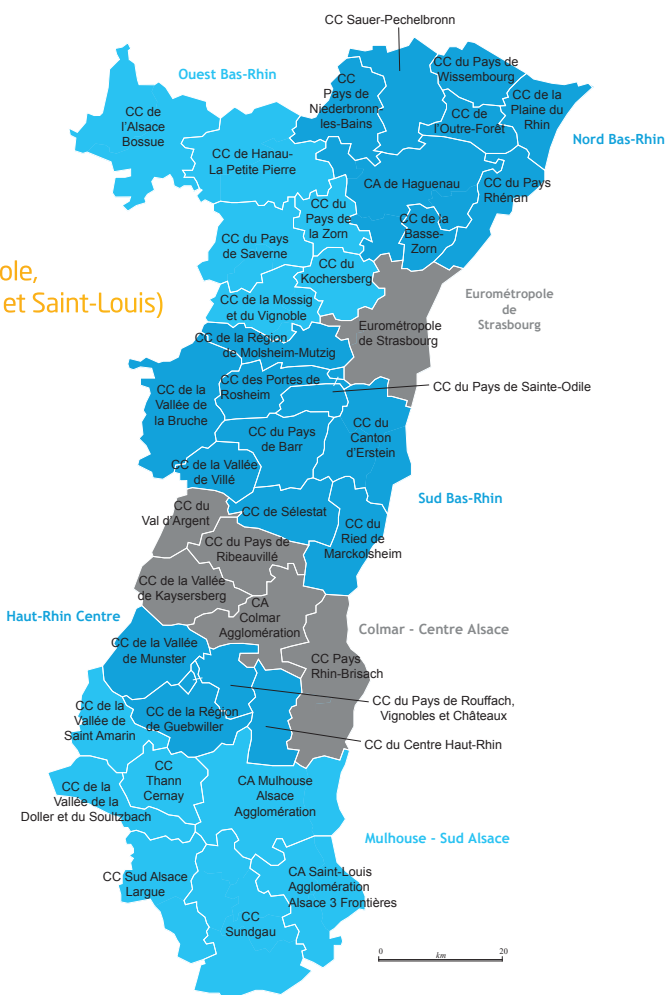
CC Sauer-Pechelbronn

Ouest Bas-Rhin

CC du Pays de Wissembourg

CC Pays de Niederbronn-les-Bains

CC de la Plaine du Rhin

CC de l'Alsace Bossue

CC de l'Outre-Forêt

Nord Bas-Rhin

CC de Hanau-La Petite Pierre

CA de Haguenau

CC du Pays Rhénan

CC du Pays de la Zorn

CC de la Basse-Zorn

ole,

et Saint-Louis)

CC du Pays de Saverne

CC du Kochersberg

Eurométropole de Strasbourg

CC de la Mossig et du Vignoble

Eurométropole de Strasbourg

CC de la Région de Molsheim-Mutzig

CC de la Vallée de la Bruche

CC des Portes de Rosheim

CC du Pays de Sainte-Odile

CC du Pays de Barr

CC du Canton d'Erstein

CC de la Vallée de Villé

Sud Bas-Rhin

CC du Val d'Argent

CC de Sélestat

CC du Ried de Marckolsheim

CC du Pays de Ribeauvillé

CC de la Vallée de Kaysersberg

CA Colmar Agglomération

Haut-Rhin Centre

Colmar - Centre Alsace

CC de la Vallée de Munster

CC Pays Rhin-Brisach

CC de la Vallée de Saint Amarin

CC de la Région de Guebwiller

CC du Pays de Rouffach, Vignobles et Châteaux

CC du Centre Haut-Rhin

CC de la Vallée de la Doller et du Soultzbach

CC Thann Cernay

CA Mulhouse Alsace Agglomération

Mulhouse - Sud Alsace

CC Sud Alsace Largue

CA Saint-Louis Agglomération Alsace 3 Frontières

CC Sundgau

0 km 20